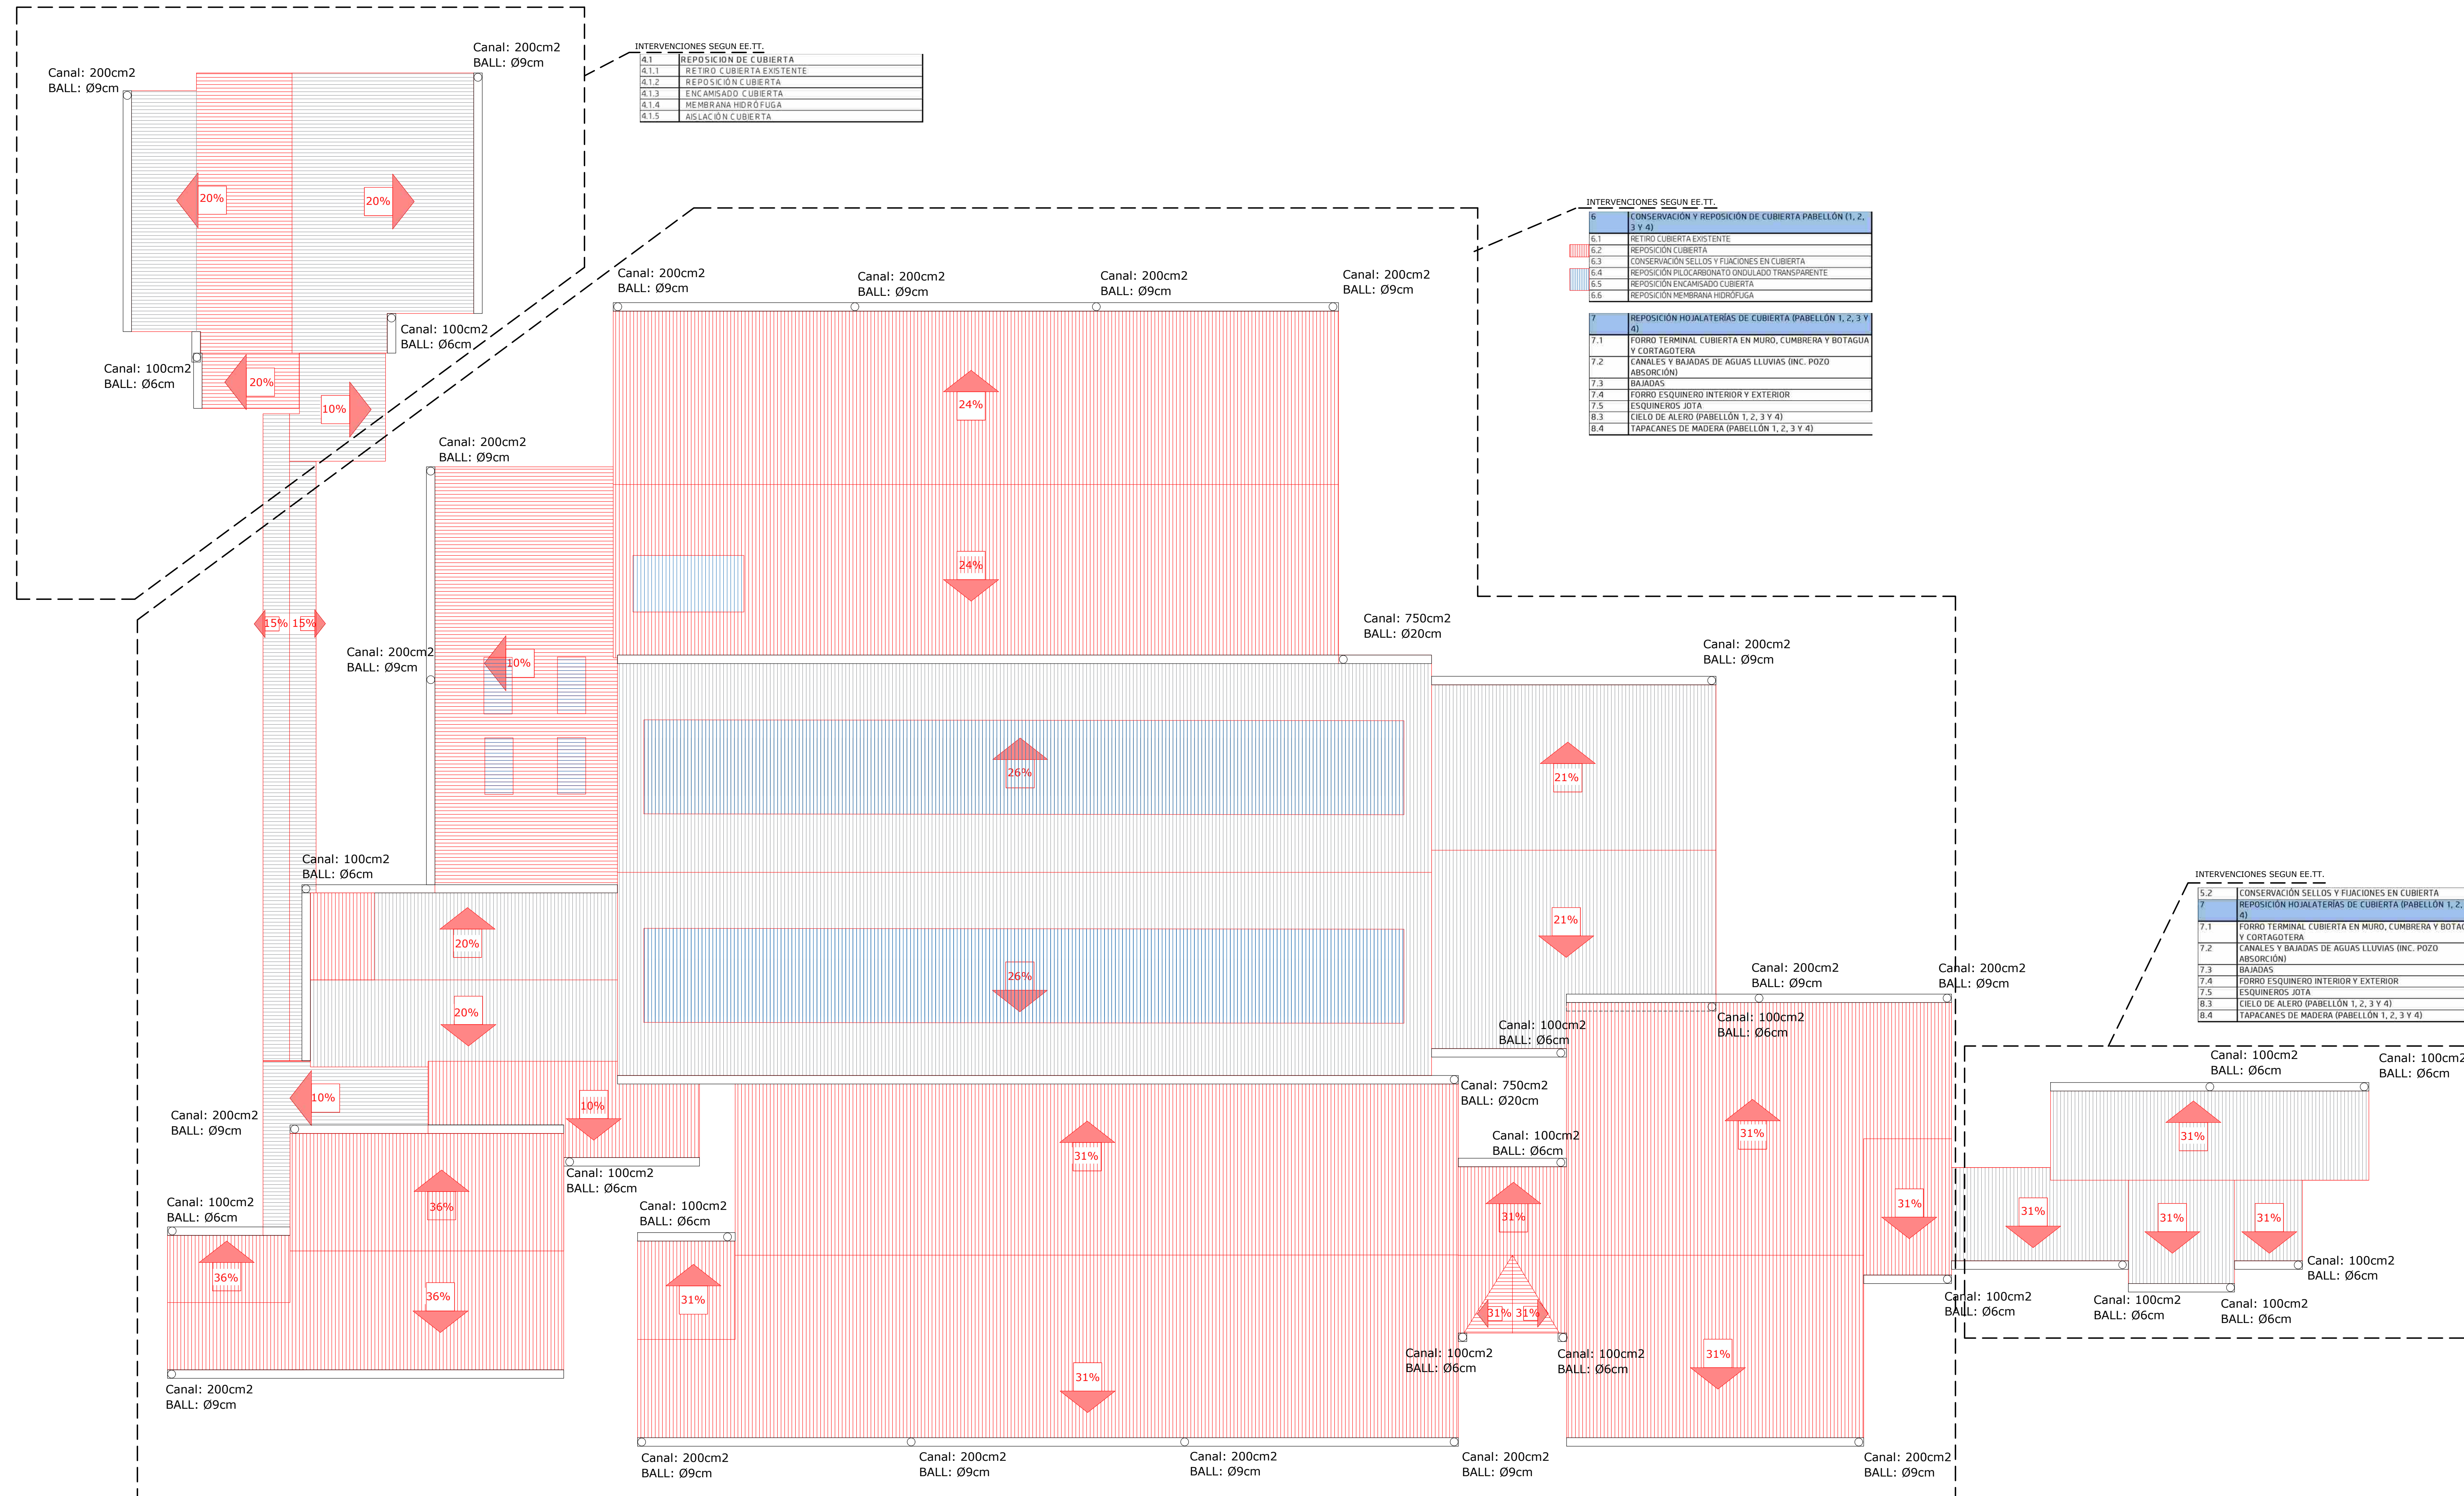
INTERVENCIONES SEGUN EE.TT.

| 4.1 | REPOSICIÓN DE CUBIERTA |
|---|---|
| 4.1.1 | RETIRO CUBIERTA EXISTENTE |
| 4.1.2 | REPOSICIÓN CUBIERTA |
| 4.1.3 | ENCAMISADO CUBIERTA |
| 4.1.4 | MEMBRANA HIDRÓFUGA |
| 4.1.5 | AISLACIÓN CUBIERTA |

Canal: 200cm2
BALL: Ø9cm

Canal: 200cm2
BALL: Ø9cm

20%
20%

Canal: 100cm2
BALL: Ø6cm

Canal: 100cm2
BALL: Ø6cm

20%
10%

INTERVENCIONES SEGUN EE.TT.

| 6 | CONSERVACIÓN Y REPOSICIÓN DE CUBIERTA PABELLÓN (1, 2, 3 Y 4) |
|---|---|
| 6.1 | RETIRO CUBIERTA EXISTENTE |
| 6.2 | REPOSICIÓN CUBIERTA |
| 6.3 | CONSERVACIÓN SELLOS Y FIJACIONES EN CUBIERTA |
| 6.4 | REPOSICIÓN PILOCARBONATO ONDULADO TRANSPARENTE |
| 6.5 | REPOSICIÓN ENCAMISADO CUBIERTA |
| 6.6 | REPOSICIÓN MEMBRANA HIDRÓFUGA |

| 7 | REPOSICIÓN HOJALATERÍAS DE CUBIERTA (PABELLÓN 1, 2, 3 Y 4) |
|---|---|
| 7.1 | FORRO TERMINAL CUBIERTA EN MURO, CUMBRERA Y BOTAGUA Y CORTAGOTERA |
| 7.2 | CANALES Y BAJADAS DE AGUAS LLUVIAS (INC. POZO ABSORCIÓN) |
| 7.3 | BAJADAS |
| 7.4 | FORRO ESQUINERO INTERIOR Y EXTERIOR |
| 7.5 | ESQUINEROS JOTA |
| 8.3 | CIELO DE ALERO (PABELLÓN 1, 2, 3 Y 4) |
| 8.4 | TAPACANES DE MADERA (PABELLÓN 1, 2, 3 Y 4) |

Canal: 200cm2
BALL: Ø9cm

Canal: 200cm2
BALL: Ø9cm

Canal: 200cm2
BALL: Ø9cm

Canal: 200cm2
BALL: Ø9cm

24%
24%

Canal: 200cm2
BALL: Ø9cm

Canal: 200cm2
BALL: Ø9cm

15% 15%

10%

Canal: 750cm2
BALL: Ø20cm

Canal: 200cm2
BALL: Ø9cm

26%
21%
21%
26%

Canal: 100cm2
BALL: Ø6cm

20%
20%

INTERVENCIONES SEGUN EE.TT.

| 5.2 | CONSERVACIÓN SELLOS Y FIJACIONES EN CUBIERTA |
|---|---|
| 7 | REPOSICIÓN HOJALATERÍAS DE CUBIERTA (PABELLÓN 1, 2, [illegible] 4) |
| 7.1 | FORRO TERMINAL CUBIERTA EN MURO, CUMBRERA Y BOTAG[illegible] Y CORTAGOTERA |
| 7.2 | CANALES Y BAJADAS DE AGUAS LLUVIAS (INC. POZO ABSORCIÓN) |
| 7.3 | BAJADAS |
| 7.4 | FORRO ESQUINERO INTERIOR Y EXTERIOR |
| 7.5 | ESQUINEROS JOTA |
| 8.3 | CIELO DE ALERO (PABELLÓN 1, 2, 3 Y 4) |
| 8.4 | TAPACANES DE MADERA (PABELLÓN 1, 2, 3 Y 4) |

Canal: 200cm2
BALL: Ø9cm

Canal: 200cm2
BALL: Ø9cm

Canal: 100cm2
BALL: Ø6cm

Canal: 100cm2
BALL: Ø6cm

Canal: 100cm2
BALL: Ø6cm

Canal: 100cm2
BALL: Ø6cm

10%
10%

Canal: 750cm2
BALL: Ø20cm

Canal: 200cm2
BALL: Ø9cm

Canal: 100cm2
BALL: Ø6cm

Canal: 100cm2
BALL: Ø6cm

31%
31%
31%
31%
31%
31%
31%

Canal: 100cm2
BALL: Ø6cm

36%
36%
36%

Canal: 100cm2
BALL: Ø6cm

31%
31% 31%

Canal: 100cm2
BALL: Ø6cm

Canal: 100cm2
BALL: Ø6cm

Canal: 100cm2
BALL: Ø6cm

Canal: 100cm2
BALL: Ø6cm

Canal: 100cm2
BALL: Ø6cm

Canal: 200cm2
BALL: Ø9cm

31%
31%

Canal: 200cm2
BALL: Ø9cm

Canal: 200cm2
BALL: Ø9cm

Canal: 200cm2
BALL: Ø9cm

Canal: 200cm2
BALL: Ø9cm

Canal: 200cm2
BALL: Ø9cm